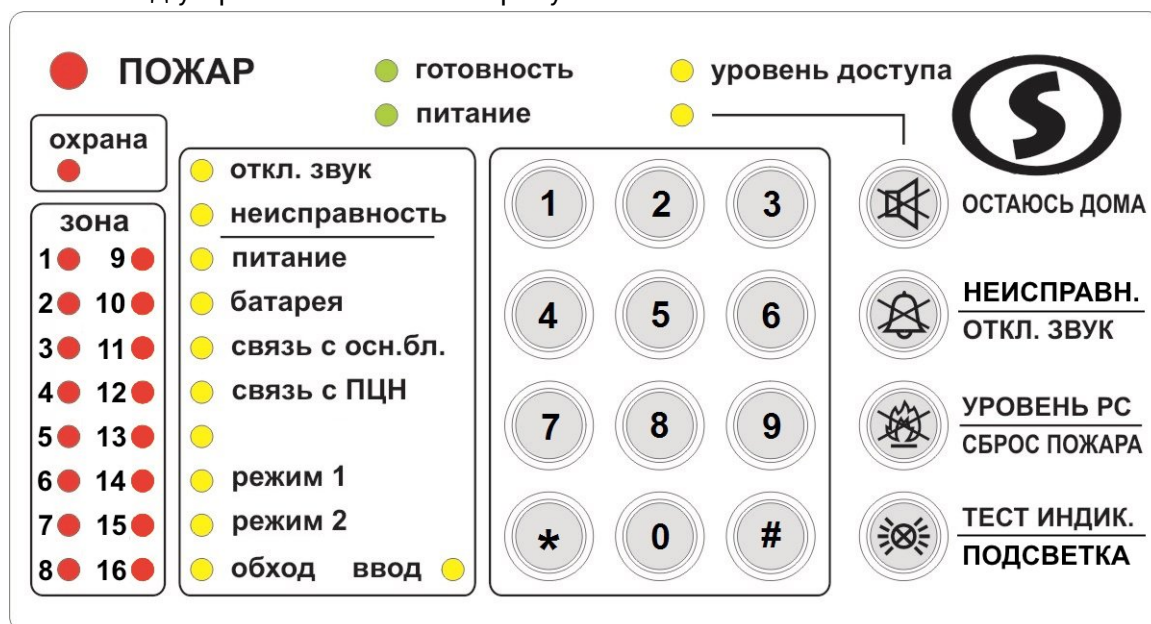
ПОЖАР
готовность
питание
уровень доступа

охрана

зона
1 9
2 10
3 11
4 12
5 13
6 14
7 15
8 16

откл. звук
неисправность
питание
батарея
связь с осн.бл.
связь с ПЦН
режим 1
режим 2
обход
ввод

1 2 3
4 5 6
7 8 9
* 0 #

ОСТАЮСЬ ДОМА
НЕИСПРАВН.
ОТКЛ. ЗВУК
УРОВЕНЬ РС
СБРОС ПОЖАРА
ТЕСТ ИНДИК.
ПОДСВЕТКА